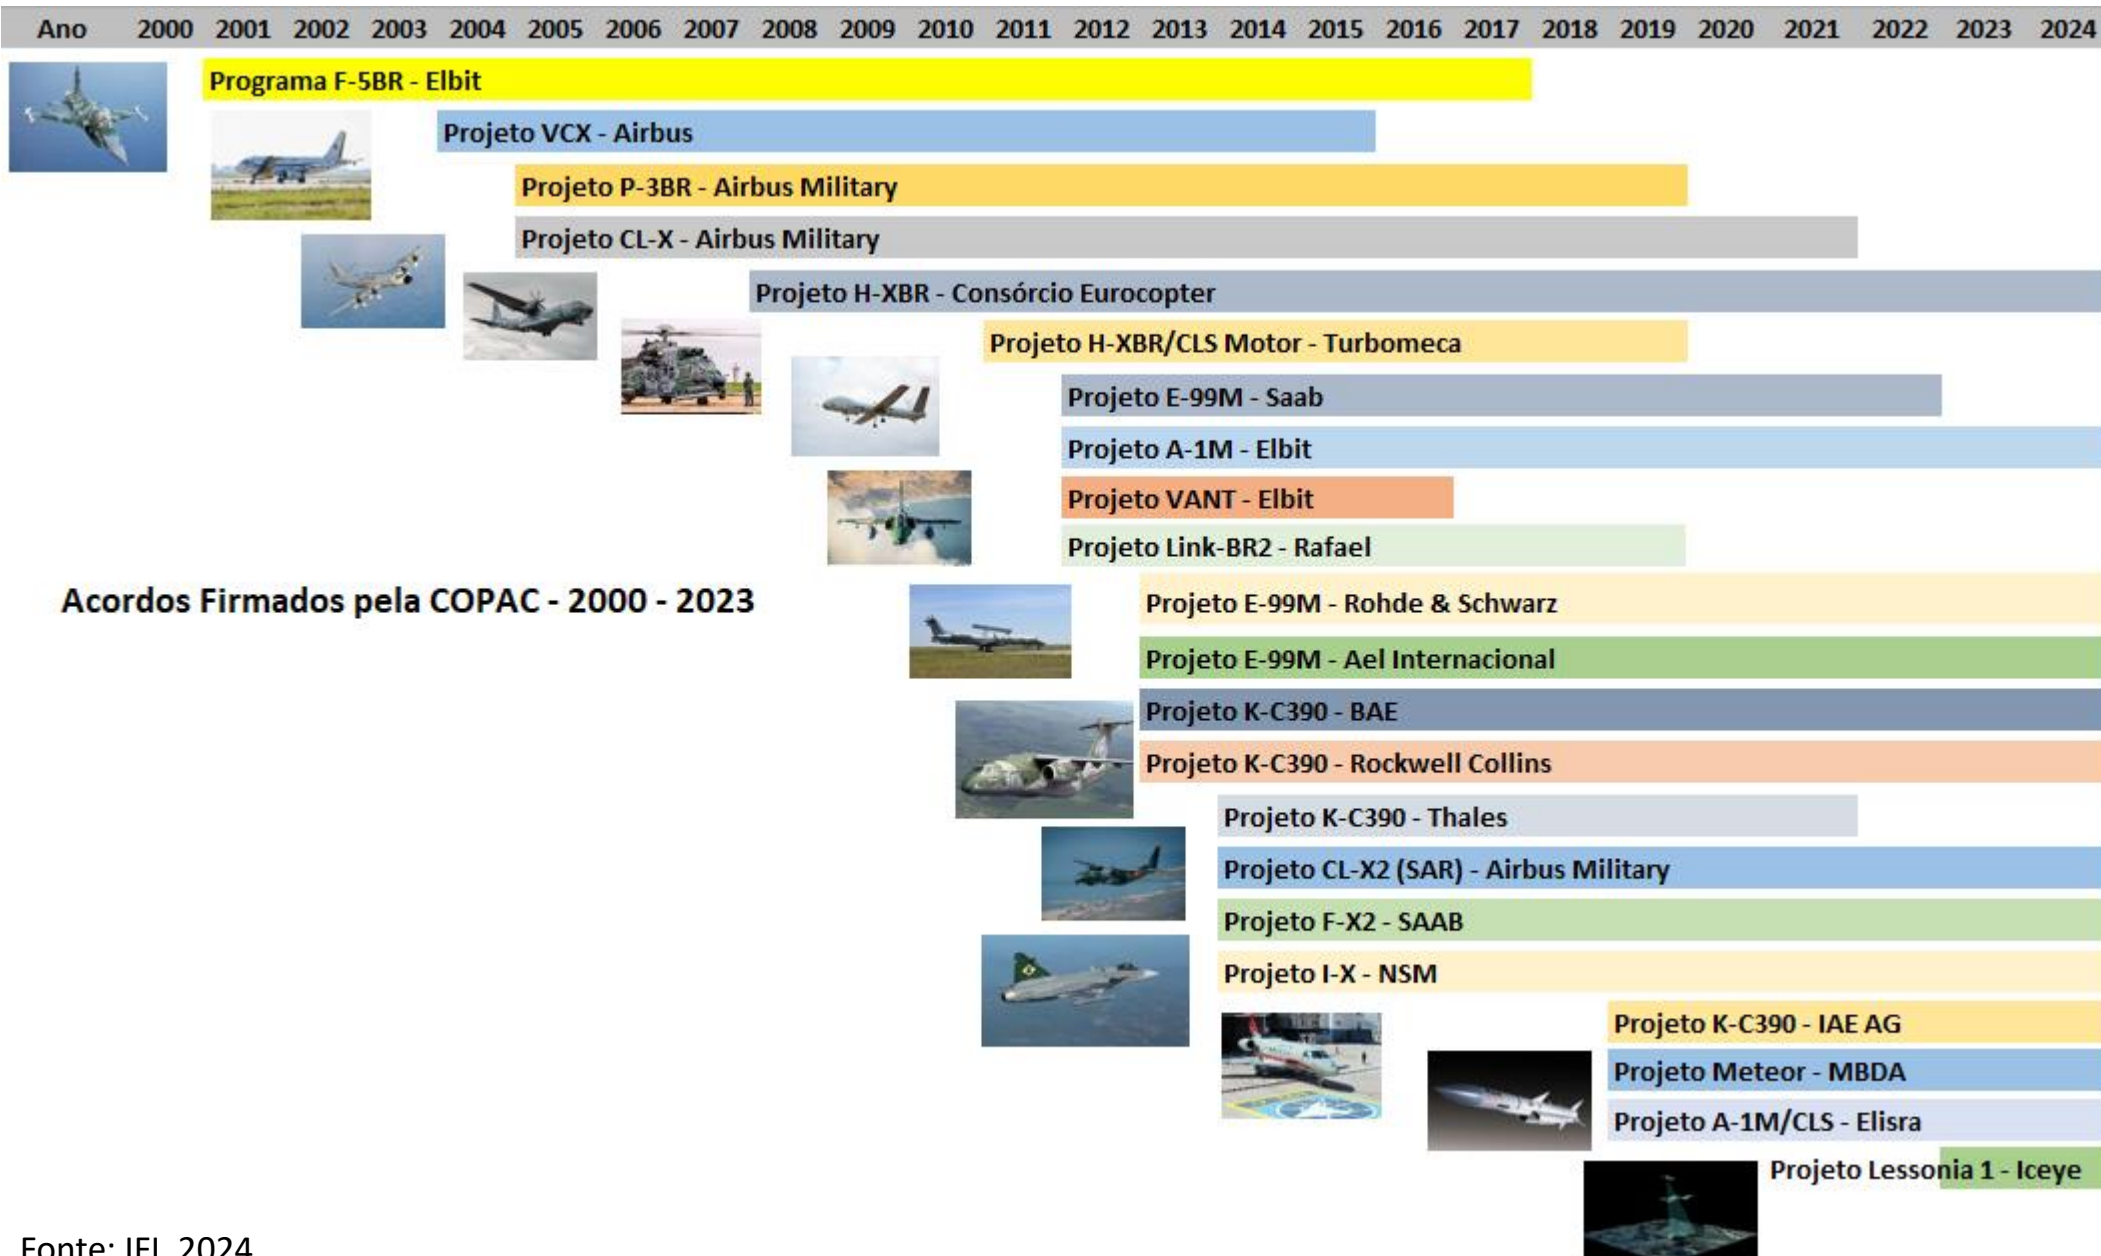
| Ano | 2000 | 2001 | 2002 | 2003 | 2004 | 2005 | 2006 | 2007 | 2008 | 2009 | 2010 | 2011 | 2012 | 2013 | 2014 | 2015 | 2016 | 2017 | 2018 | 2019 | 2020 | 2021 | 2022 | 2023 | 2024 |
|---|---|---|---|---|---|---|---|---|---|---|---|---|---|---|---|---|---|---|---|---|---|---|---|---|---|

Programa F-5BR - Elbit
Projeto VCX - Airbus
Projeto P-3BR - Airbus Military
Projeto CL-X - Airbus Military
Projeto H-XBR - Consórcio Eurocopter
Projeto H-XBR/CLS Motor - Turbomeca
Projeto E-99M - Saab
Projeto A-1M - Elbit
Projeto VANT - Elbit
Projeto Link-BR2 - Rafael

Acordos Firmados pela COPAC - 2000 - 2023

Projeto E-99M - Rohde & Schwarz
Projeto E-99M - Ael Internacional
Projeto K-C390 - BAE
Projeto K-C390 - Rockwell Collins
Projeto K-C390 - Thales
Projeto CL-X2 (SAR) - Airbus Military
Projeto F-X2 - SAAB
Projeto I-X - NSM
Projeto K-C390 - IAE AG
Projeto Meteor - MBDA
Projeto A-1M/CLS - Elisra
Projeto Lessonia 1 - Iceye

Fonte: IEL 2024